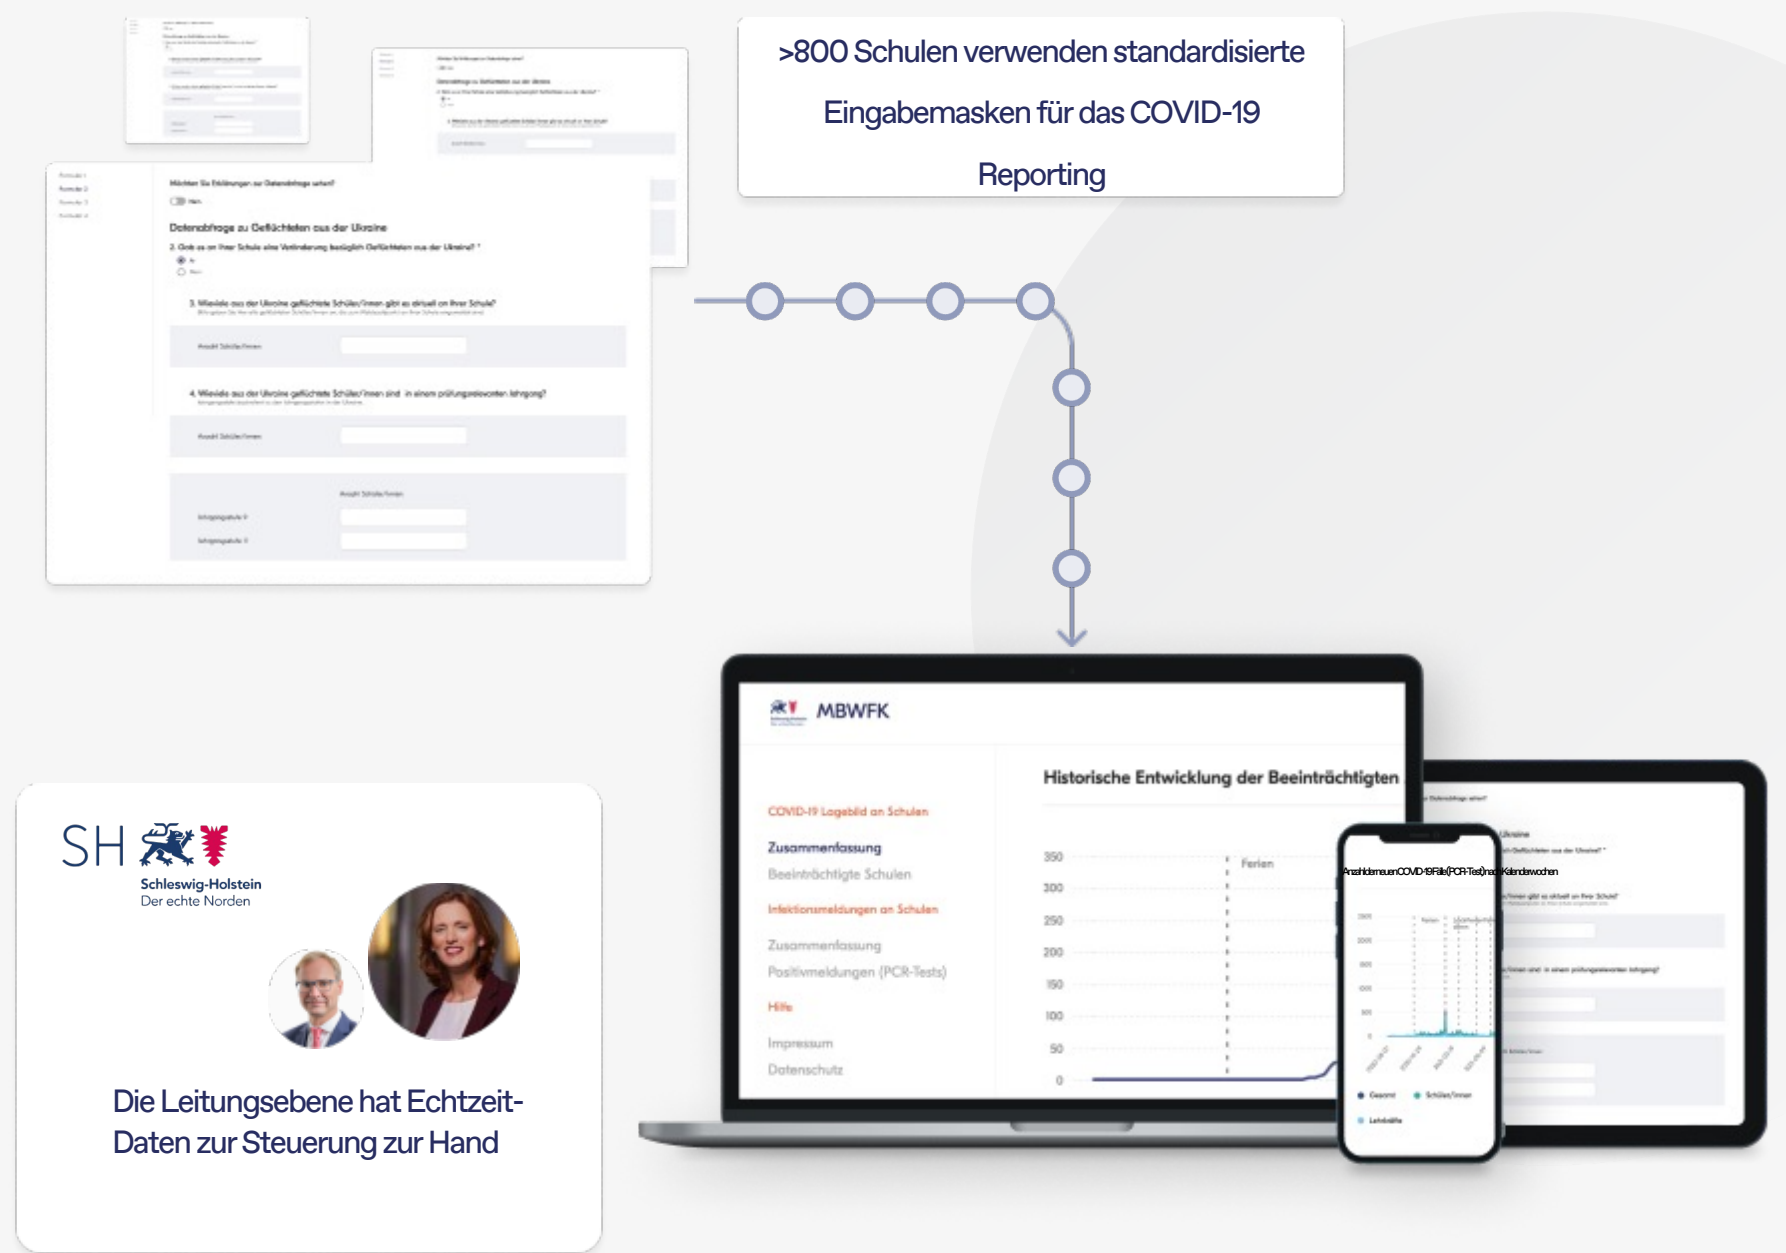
Möchten Sie Erklärungen zur Datenabfrage sehen?

Datenabfrage zu Geflüchteten aus der Ukraine

2. Gab es an Ihrer Schule eine Veränderung bezüglich Geflüchteten aus der Ukraine? *

3. Wieviele aus der Ukraine geflüchtete Schüler/innen gibt es aktuell an Ihrer Schule?

Anzahl Schüler/innen

4. Wieviele aus der Ukraine geflüchtete Schüler/innen sind in einem prüfungsrelevanten Jahrgang?

Anzahl Schüler/innen

Anzahl Schüler/innen

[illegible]

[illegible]

>800 Schulen verwenden standardisierte Eingabemasken für das COVID-19 Reporting

MBWFK

COVID-19 Lagebild an Schulen

Zusammenfassung

Beeinträchtigte Schulen

Infektionsmeldungen an Schulen

Zusammenfassung

Positivmeldungen (PCR-Tests)

Hilfe

Impressum

Datenschutz

Historische Entwicklung der Beeinträchtigten

350
300
250
200
150
100
50
0

Ferien

Anzahl der neuen COVID-19 Fälle (PCR-Test) nach Kalenderwochen

Gesamt
Schüler/innen
Lehrkräfte

SH
Schleswig-Holstein
Der echte Norden

Die Leitungsebene hat Echtzeit-Daten zur Steuerung zur Hand